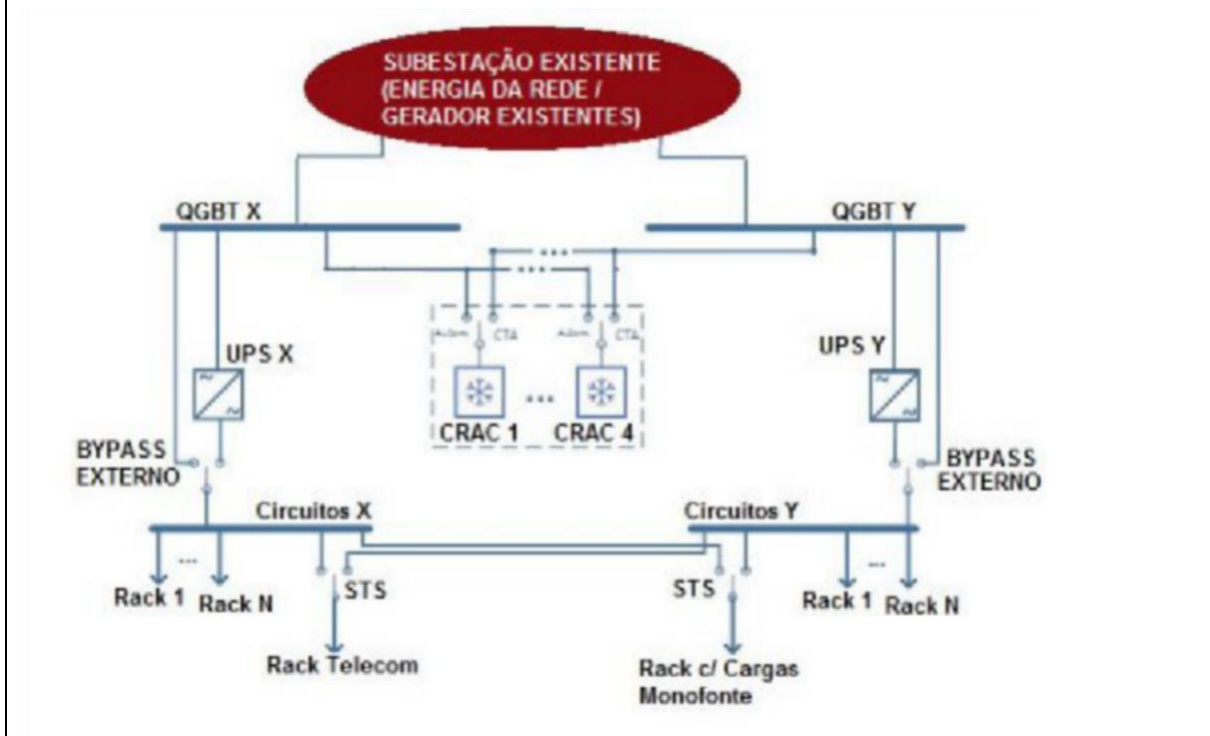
SUBESTAÇÃO EXISTENTE (ENERGIA DA REDE / GERADOR EXISTENTES)

QGBT X

QGBT Y

UPS X

UPS Y

Autom CTA

Autom CTA

CRAC 1

CRAC 4

BYPASS EXTERNO

BYPASS EXTERNO

Circuitos X

Circuitos Y

Rack 1

Rack N

STS

Rack Telecom

STS

Rack c/ Cargas Monofonte

Rack 1

Rack N